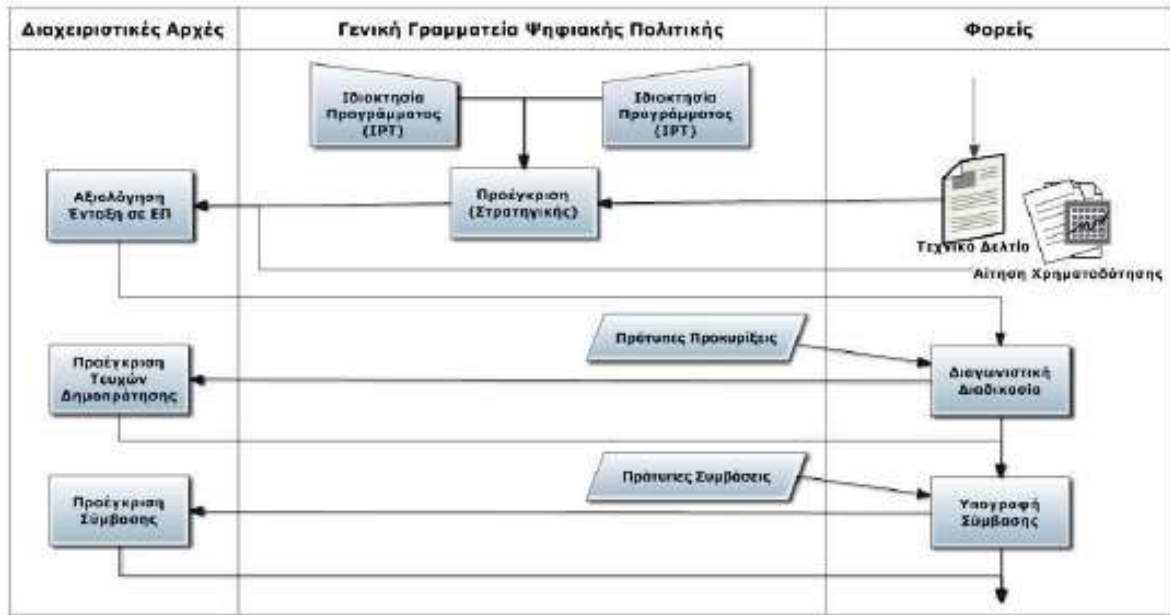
Διαχειριστικές Αρχές

Γενική Γραμματεία Ψηφιακής Πολιτικής

Φορείς

Ιδιοκτησία Προγράμματος (IPT)

Ιδιοκτησία Προγράμματος (IPT)

Αξιολόγηση Ένταξη σε ΕΠ

Προέγκριση (Στρατηγικής)

Τεχνικό Δελτίο

Αίτηση Χρηματοδότησης

Πρότυπες Προκηρύξεις

Προέγκριση Τευχών Δημοπράτησης

Διαγωνιστική Διαδικασία

Πρότυπες Συμβάσεις

Προέγκριση Σύμβασης

Υπογραφή Σύμβασης